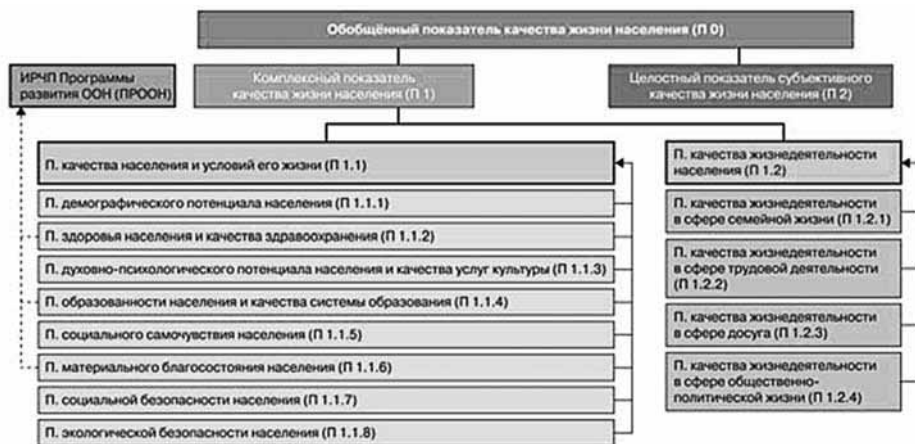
Обобщённый показатель качества жизни населения (П 0)

ИРЧП Программы развития ООН (ПРООН)

Комплексный показатель качества жизни населения (П 1)

Целостный показатель субъективного качества жизни населения (П 2)

П. качества населения и условий его жизни (П 1.1)

П. демографического потенциала населения (П 1.1.1)

П. здоровья населения и качества здравоохранения (П 1.1.2)

П. духовно-психологического потенциала населения и качества услуг культуры (П 1.1.3)

П. образованности населения и качества системы образования (П 1.1.4)

П. социального самочувствия населения (П 1.1.5)

П. материального благосостояния населения (П 1.1.6)

П. социальной безопасности населения (П 1.1.7)

П. экологической безопасности населения (П 1.1.8)

П. качества жизнедеятельности населения (П 1.2)

П. качества жизнедеятельности в сфере семейной жизни (П 1.2.1)

П. качества жизнедеятельности в сфере трудовой деятельности (П 1.2.2)

П. качества жизнедеятельности в сфере досуга (П 1.2.3)

П. качества жизнедеятельности в сфере общественно-политической жизни (П 1.2.4)